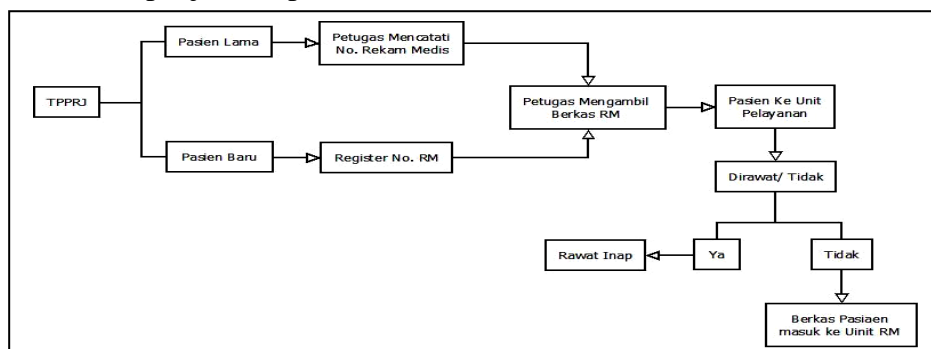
TPPRJ

Pasien Lama

Petugas Mencatati No. Rekam Medis

Pasien Baru

Register No. RM

Petugas Mengambil Berkas RM

Pasien Ke Unit Pelayanan

Dirawat/ Tidak

Ya

Rawat Inap

Tidak

Berkas Pasiaen masuk ke Uinit RM